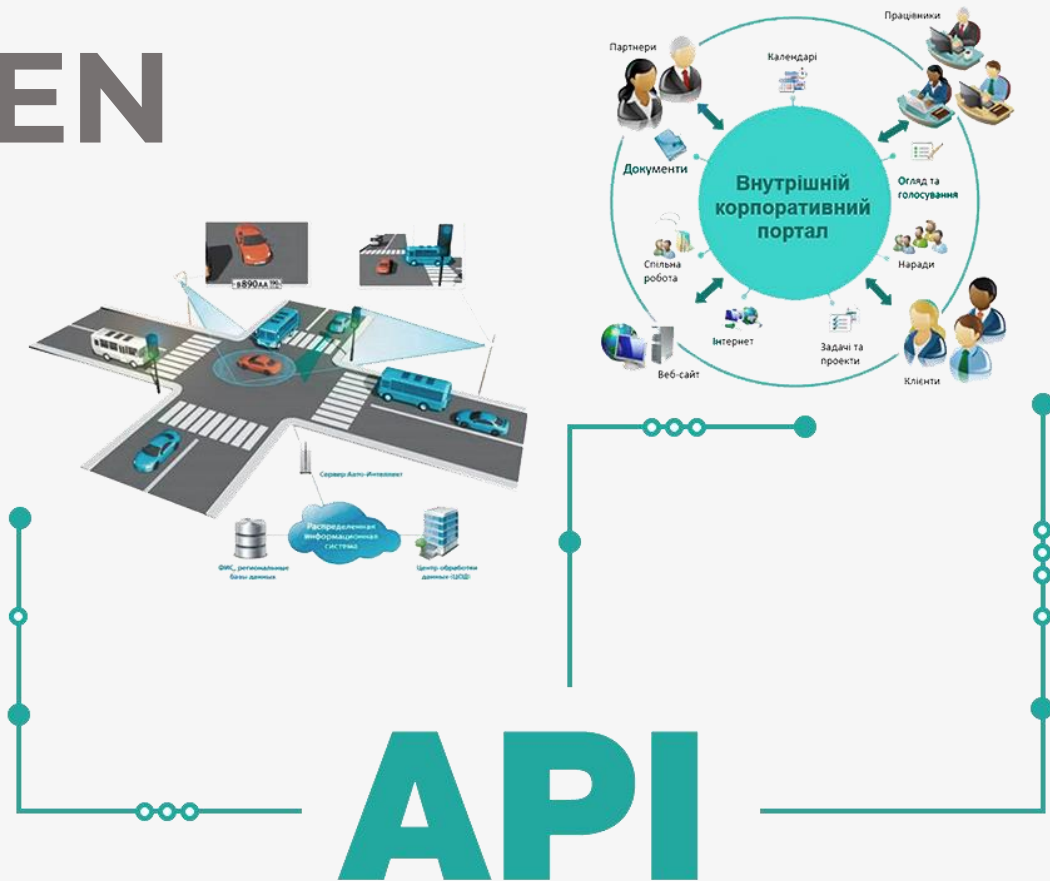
EN

в890АА190

Сервер Авто-Интеллект

Распределенная информационная система

ФИС, региональные базы данных

Центр обработки данных (ЦОД)

Працівники

Партнери

Календарі

Документи

Внутрішній корпоративний портал

Огляд та голосування

Спільна робота

Наради

Інтернет

Задачі та проекти

Веб-сайт

Клієнти

API